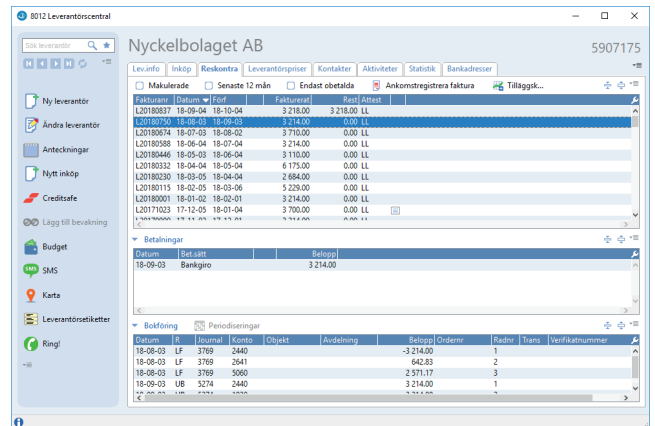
8012 Leverantörscentral

Sök leverantör

Ny leverantör
Ändra leverantör
Anteckningar
Nytt inköp
Creditsafe
Lägg till bevakning
Budget
SMS
Karta
Leverantörsetiketter
Ring!

Nyckelbolaget AB
5907175

Lev.info | Inköp | Reskontra | Leverantörspriser | Kontakter | Aktiviteter | Statistik | Bankadresser

Makulerade   Senaste 12 mån   Endast obetalda   Ankomstregistrera faktura   Tilläggsk...

| Fakturanr | Datum | Förf | Fakturerat | Rest | Attest |
|---|---|---|---|---|---|
| L20180837 | 18-09-04 | 18-10-04 | 3 218.00 | 3 218.00 | LL |
| L20180750 | 18-08-03 | 18-09-03 | 3 214.00 | 0.00 | LL |
| L20180674 | 18-07-03 | 18-08-02 | 3 710.00 | 0.00 | LL |
| L20180588 | 18-06-04 | 18-07-04 | 3 214.00 | 0.00 | LL |
| L20180446 | 18-05-03 | 18-06-04 | 3 110.00 | 0.00 | LL |
| L20180332 | 18-04-04 | 18-05-04 | 6 175.00 | 0.00 | LL |
| L20180230 | 18-03-05 | 18-04-04 | 2 684.00 | 0.00 | LL |
| L20180115 | 18-02-05 | 18-03-06 | 5 229.00 | 0.00 | LL |
| L20180001 | 18-01-02 | 18-02-01 | 3 214.00 | 0.00 | LL |
| L20171023 | 17-12-05 | 18-01-04 | 3 700.00 | 0.00 | LL |

Betalningar

| Datum | Bet.sätt | Belopp |
|---|---|---|
| 18-09-03 | Bankgiro | 3 214.00 |

Bokföring   Periodiseringar

| Datum | R | Journal | Konto | Objekt | Avdelning | Belopp | Ordernr | Radnr | Trans | Verifikatnummer |
|---|---|---|---|---|---|---|---|---|---|---|
| 18-08-03 | LF | 3769 | 2440 | | | -3 214.00 | | 1 | | |
| 18-08-03 | LF | 3769 | 2641 | | | 642.83 | | 2 | | |
| 18-08-03 | LF | 3769 | 5060 | | | 2 571.17 | | 3 | | |
| 18-09-03 | UB | 5274 | 2440 | | | 3 214.00 | | 1 | | |